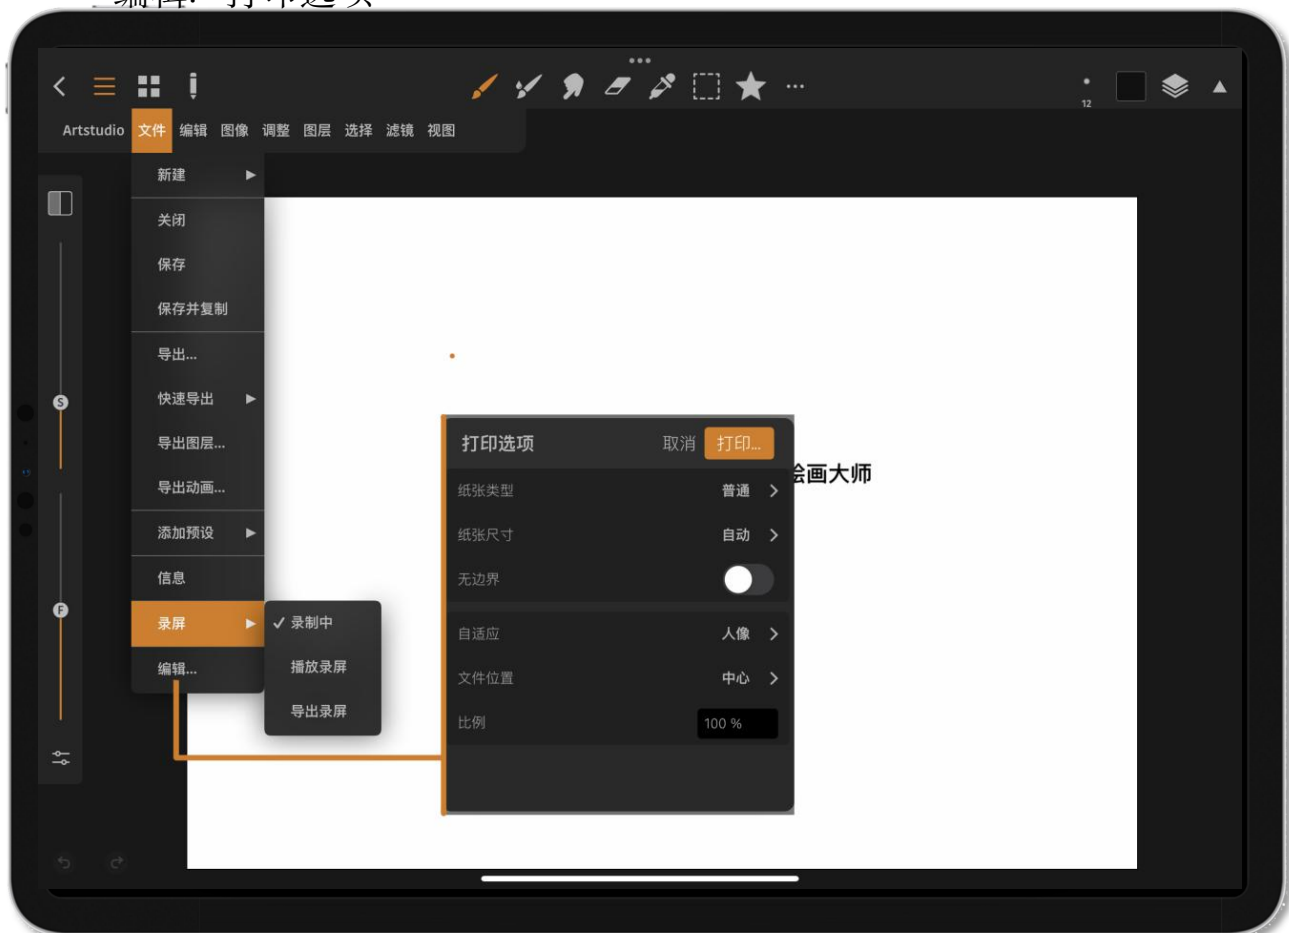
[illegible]

12

Artstudio 文件 编辑 图像 调整 图层 选择 滤镜 视图

新建
关闭
保存
保存并复制
导出...
快速导出
导出图层...
导出动画...
添加预设
信息
录屏
编辑...

✓ 录制中
播放录屏
导出录屏

S
F

打印选项 取消 打印...
纸张类型 普通
纸张尺寸 自动
无边界
自适应 人像
文件位置 中心
比例 100 %

绘画大师